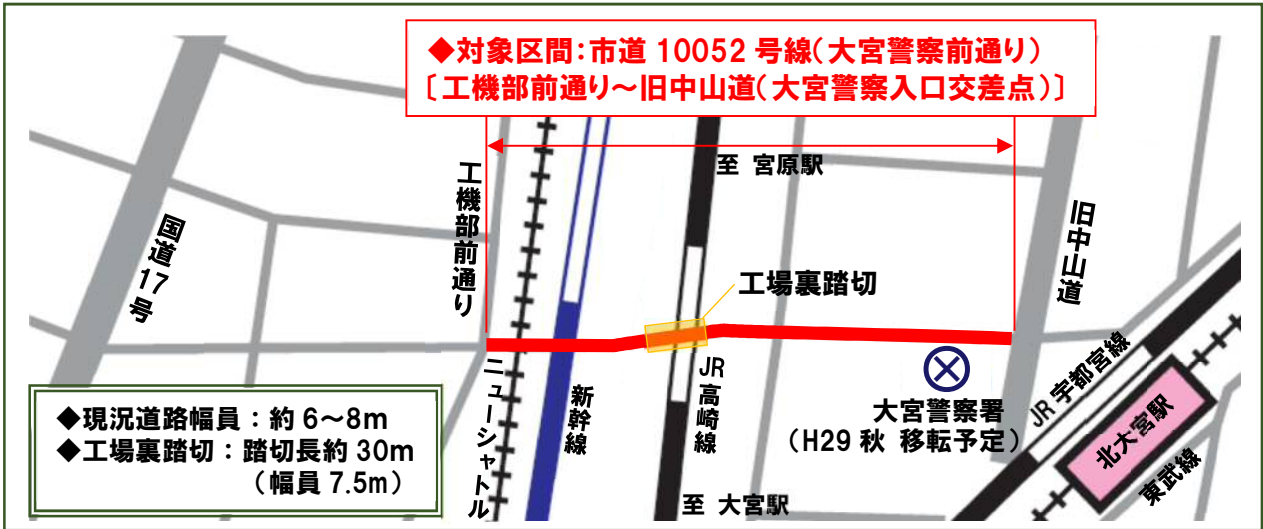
◆対象区間:市道 10052 号線(大宮警察前通り)
〔工機部前通り～旧中山道(大宮警察入口交差点)〕

至 宮原駅

工機部前通り

国道17号

旧中山道

工場裏踏切

ニューシャトル

新幹線

JR高崎線

大宮警察署
(H29 秋 移転予定)

JR宇都宮線

北大宮駅

東武線

至 大宮駅

◆現況道路幅員：約 6～8m
◆工場裏踏切：踏切長約 30m
(幅員 7.5m)